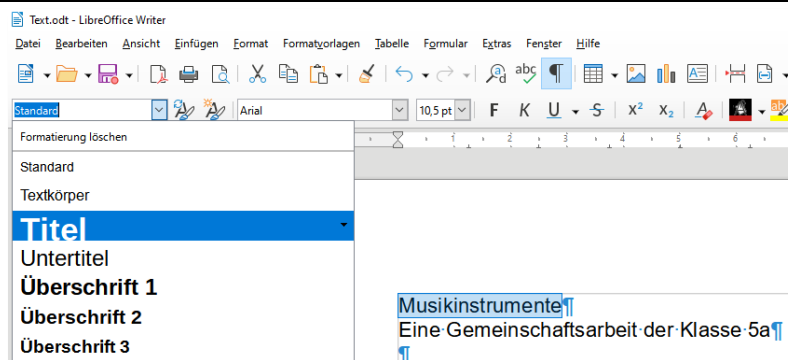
Text.odt - LibreOffice Writer

Datei Bearbeiten Ansicht Einfügen Format Formatvorlagen Tabelle Formular Extras Fenster Hilfe

Standard

Arial

10,5 pt

F K U S $x^2$ $x_2$

Formatierung löschen

Standard

Textkörper

Titel

Untertitel

Überschrift 1

Überschrift 2

Überschrift 3

Musikinstrumente¶

Eine·Gemeinschaftsarbeit·der·Klasse·5a¶

¶